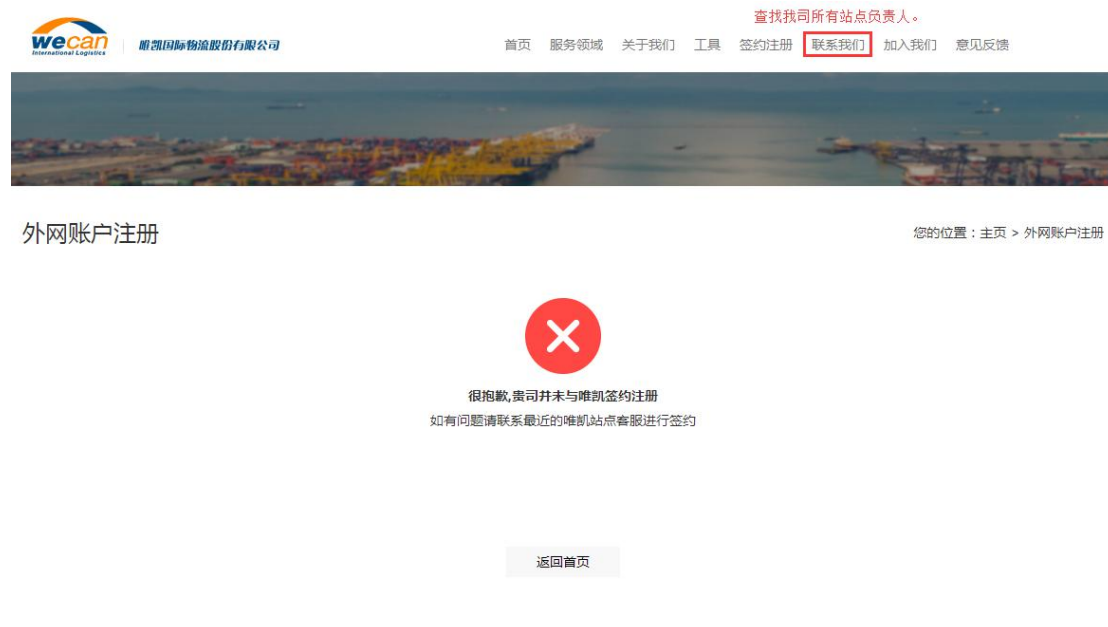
wecan
International Logistics
唯凯国际物流股份有限公司

查找我司所有站点负责人。

首页 服务领域 关于我们 工具 签约注册 联系我们 加入我们 意见反馈

外网账户注册

您的位置：主页 > 外网账户注册

很抱歉,贵司并未与唯凯签约注册
如有问题请联系最近的唯凯站点客服进行签约

返回首页